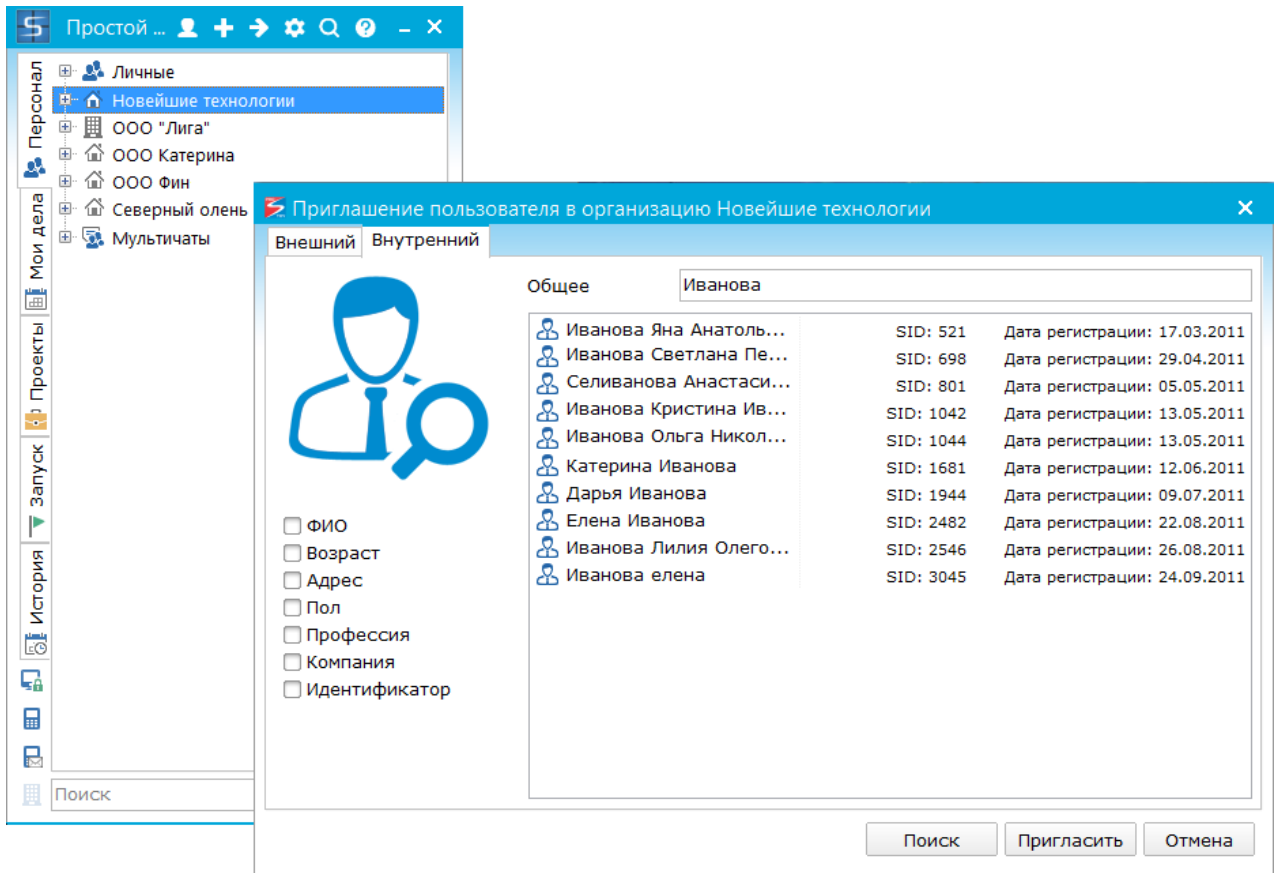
Простой ...

Персонал
Мои дела
Проекты
Запуск
История

Личные
Новейшие технологии
ООО "Лига"
ООО Катерина
ООО Фин
Северный олень
Мультичаты

Поиск

Приглашение пользователя в организацию Новейшие технологии

Внешний
Внутренний

Общее Иванова

| | | |
|---|---|---|
| Иванова Яна Анатоль... | SID: 521 | Дата регистрации: 17.03.2011 |
| Иванова Светлана Пе... | SID: 698 | Дата регистрации: 29.04.2011 |
| Селиванова Анастаси... | SID: 801 | Дата регистрации: 05.05.2011 |
| Иванова Кристина Ив... | SID: 1042 | Дата регистрации: 13.05.2011 |
| Иванова Ольга Никол... | SID: 1044 | Дата регистрации: 13.05.2011 |
| Катерина Иванова | SID: 1681 | Дата регистрации: 12.06.2011 |
| Дарья Иванова | SID: 1944 | Дата регистрации: 09.07.2011 |
| Елена Иванова | SID: 2482 | Дата регистрации: 22.08.2011 |
| Иванова Лилия Олего... | SID: 2546 | Дата регистрации: 26.08.2011 |
| Иванова елена | SID: 3045 | Дата регистрации: 24.09.2011 |

ФИО
Возраст
Адрес
Пол
Профессия
Компания
Идентификатор

Поиск
Пригласить
Отмена